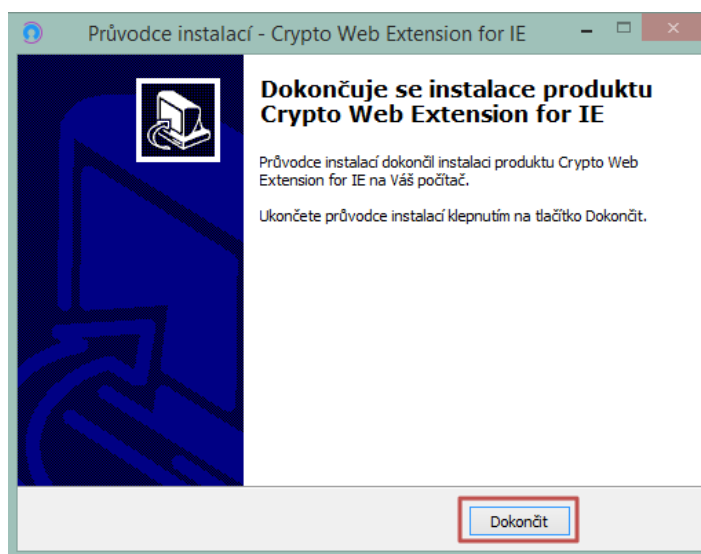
Průvodce instalací - Crypto Web Extension for IE

Dokončuje se instalace produktu Crypto Web Extension for IE

Průvodce instalací dokončil instalaci produktu Crypto Web Extension for IE na Váš počítač.

Ukončete průvodce instalací klepnutím na tlačítko Dokončit.

Dokončit